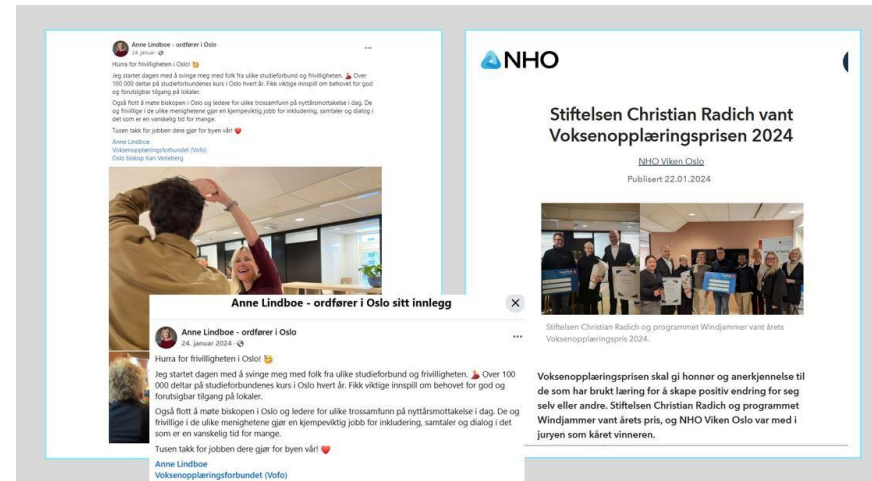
Anne Lindboe - ordfører i Oslo
24. januar · 

Hurra for frivilligheten i Oslo! 😆

Jeg startet dagen med å svinge meg med folk fra ulike studieforbund og frivilligheten. 💃 Over 100 000 deltar på studieforbundenes kurs i Oslo hvert år. Fikk viktige innspill om behovet for god og forutsigbar tilgang på lokaler.

Også flott å møte biskopen i Oslo og ledere for ulike trossamfunn på nyttårsmottakelse i dag. De og frivillige i de ulike menighetene gjør en kjempeviktig jobb for inkludering, samtaler og dialog i det som er en vanskelig tid for mange.

Tusen takk for jobben dere gjør for byen vår! ❤️

Anne Lindboe
Voksenopplæringsforbundet (Vofo)
Oslo biskop Kari Veiteberg

Anne Lindboe - ordfører i Oslo sitt innlegg

Anne Lindboe - ordfører i Oslo
24. januar 2024 · 

Hurra for frivilligheten i Oslo! 😆

Jeg startet dagen med å svinge meg med folk fra ulike studieforbund og frivilligheten. 💃 Over 100 000 deltar på studieforbundenes kurs i Oslo hvert år. Fikk viktige innspill om behovet for god og forutsigbar tilgang på lokaler.

Også flott å møte biskopen i Oslo og ledere for ulike trossamfunn på nyttårsmottakelse i dag. De og frivillige i de ulike menighetene gjør en kjempeviktig jobb for inkludering, samtaler og dialog i det som er en vanskelig tid for mange.

Tusen takk for jobben dere gjør for byen vår! ❤️

Anne Lindboe
Voksenopplæringsforbundet (Vofo)

NHO

Stiftelsen Christian Radich vant Voksenopplæringsprisen 2024

NHO Viken Oslo

Publisert 22.01.2024

Stiftelsen Christian Radich og programmet Windjammer vant årets Voksenopplæringspris 2024.

Voksenopplæringsprisen skal gi honnør og anerkjennelse til de som har brukt læring for å skape positiv endring for seg selv eller andre. Stiftelsen Christian Radich og programmet Windjammer vant årets pris, og NHO Viken Oslo var med i juryen som kåret vinneren.